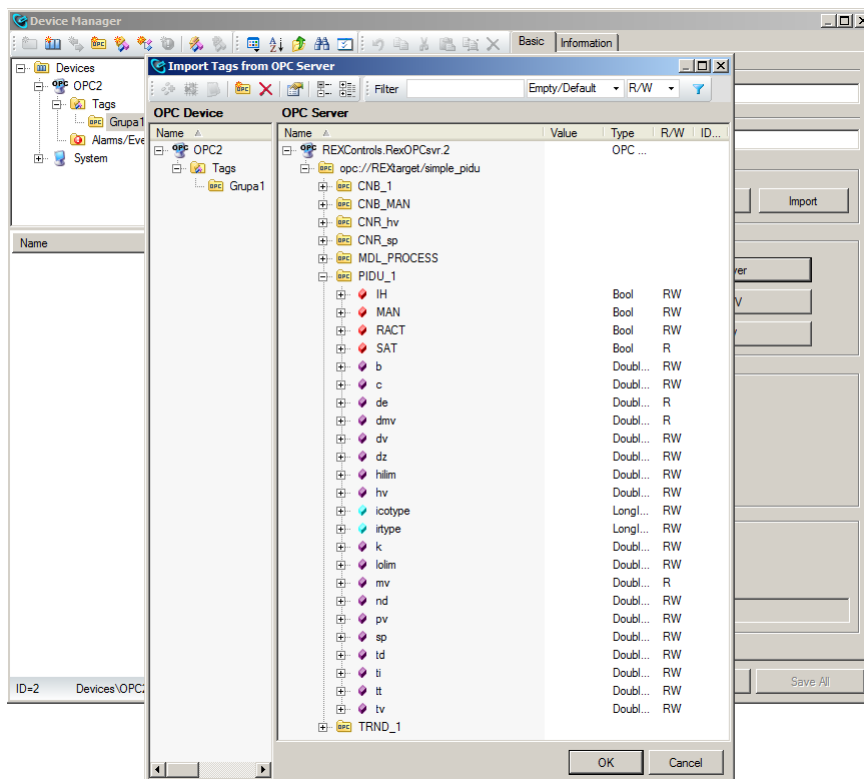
Device Manager

Basic Information

Devices
OPC2
Tags
Grupa1
Alarms/Eve
System

Name

ID=2 Devices\OPC2

Import

Save All

Import Tags from OPC Server

Filter Empty/Default R/W

OPC Device

Name
OPC2
Tags
Grupa1

OPC Server

| Name | Value | Type | R/W | ID... |
|---|---|---|---|---|
| REXControls.RexOPCsvr.2 | | OPC ... | | |
| opc://REXtarget/simple_pidu | | | | |
| CNB_1 | | | | |
| CNB_MAN | | | | |
| CNR_hv | | | | |
| CNR_sp | | | | |
| MDL_PROCESS | | | | |
| PIDU_1 | | | | |
| IH | | Bool | RW | |
| MAN | | Bool | RW | |
| RACT | | Bool | RW | |
| SAT | | Bool | R | |
| b | | Doubl... | RW | |
| c | | Doubl... | RW | |
| de | | Doubl... | R | |
| dmv | | Doubl... | R | |
| dv | | Doubl... | RW | |
| dz | | Doubl... | RW | |
| hilim | | Doubl... | RW | |
| hv | | Doubl... | RW | |
| icotype | | LongI... | RW | |
| irtype | | LongI... | RW | |
| k | | Doubl... | RW | |
| lolim | | Doubl... | RW | |
| mv | | Doubl... | R | |
| nd | | Doubl... | RW | |
| pv | | Doubl... | RW | |
| sp | | Doubl... | RW | |
| td | | Doubl... | RW | |
| ti | | Doubl... | RW | |
| tt | | Doubl... | RW | |
| tv | | Doubl... | RW | |
| TRND_1 | | | | |

OK Cancel